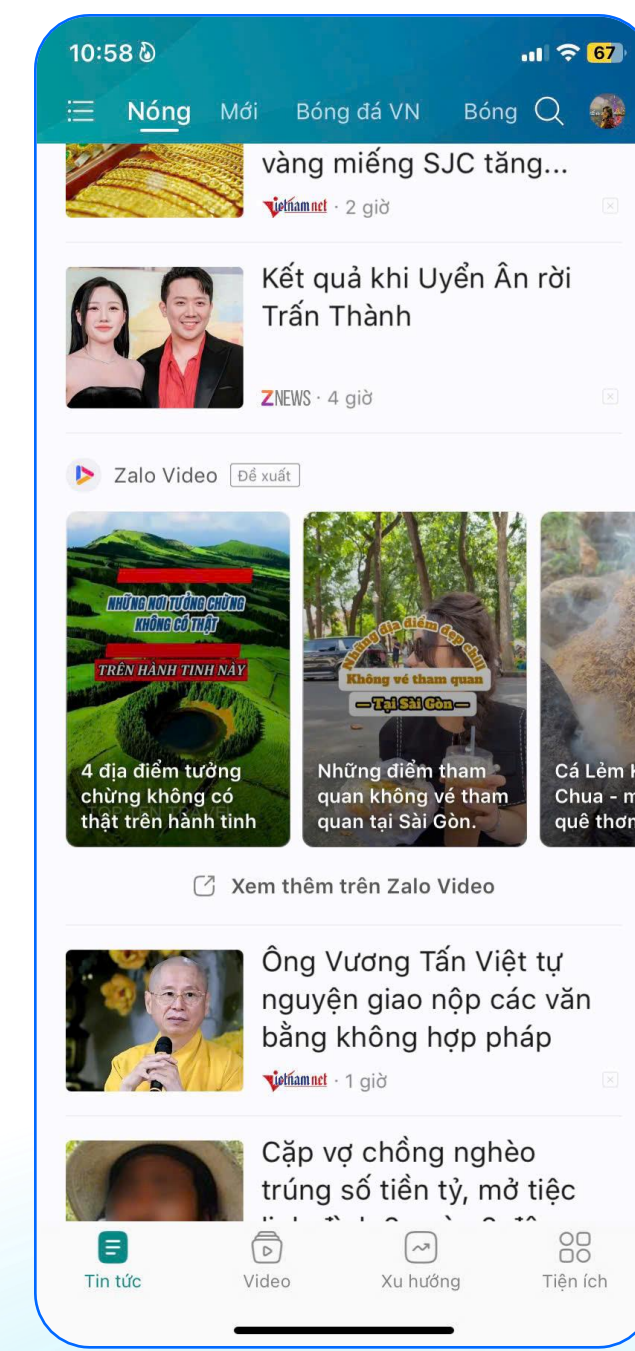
10:58

67

Nóng Mới Bóng đá VN Bóng

vàng miếng SJC tăng...

vietnamnet · 2 giờ

Kết quả khi Uyển Ân rời Trấn Thành

ZNEWS · 4 giờ

Zalo Video Đề xuất

NHỮNG NƠI TƯỞNG CHỪNG KHÔNG CÓ THẬT

TRÊN HÀNH TINH NÀY

4 địa điểm tưởng chừng không có thật trên hành tinh

Những địa điểm đẹp chill

Không vé tham quan

Tại Sài Gòn

Những điểm tham quan không vé tham quan tại Sài Gòn.

Cá Lẻm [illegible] Chua - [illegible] quê thơm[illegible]

Xem thêm trên Zalo Video

Ông Vương Tấn Việt tự nguyện giao nộp các văn bằng không hợp pháp

vietnamnet · 1 giờ

Cặp vợ chồng nghèo trúng số tiền tỷ, mở tiệc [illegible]

Tin tức Video Xu hướng Tiện ích